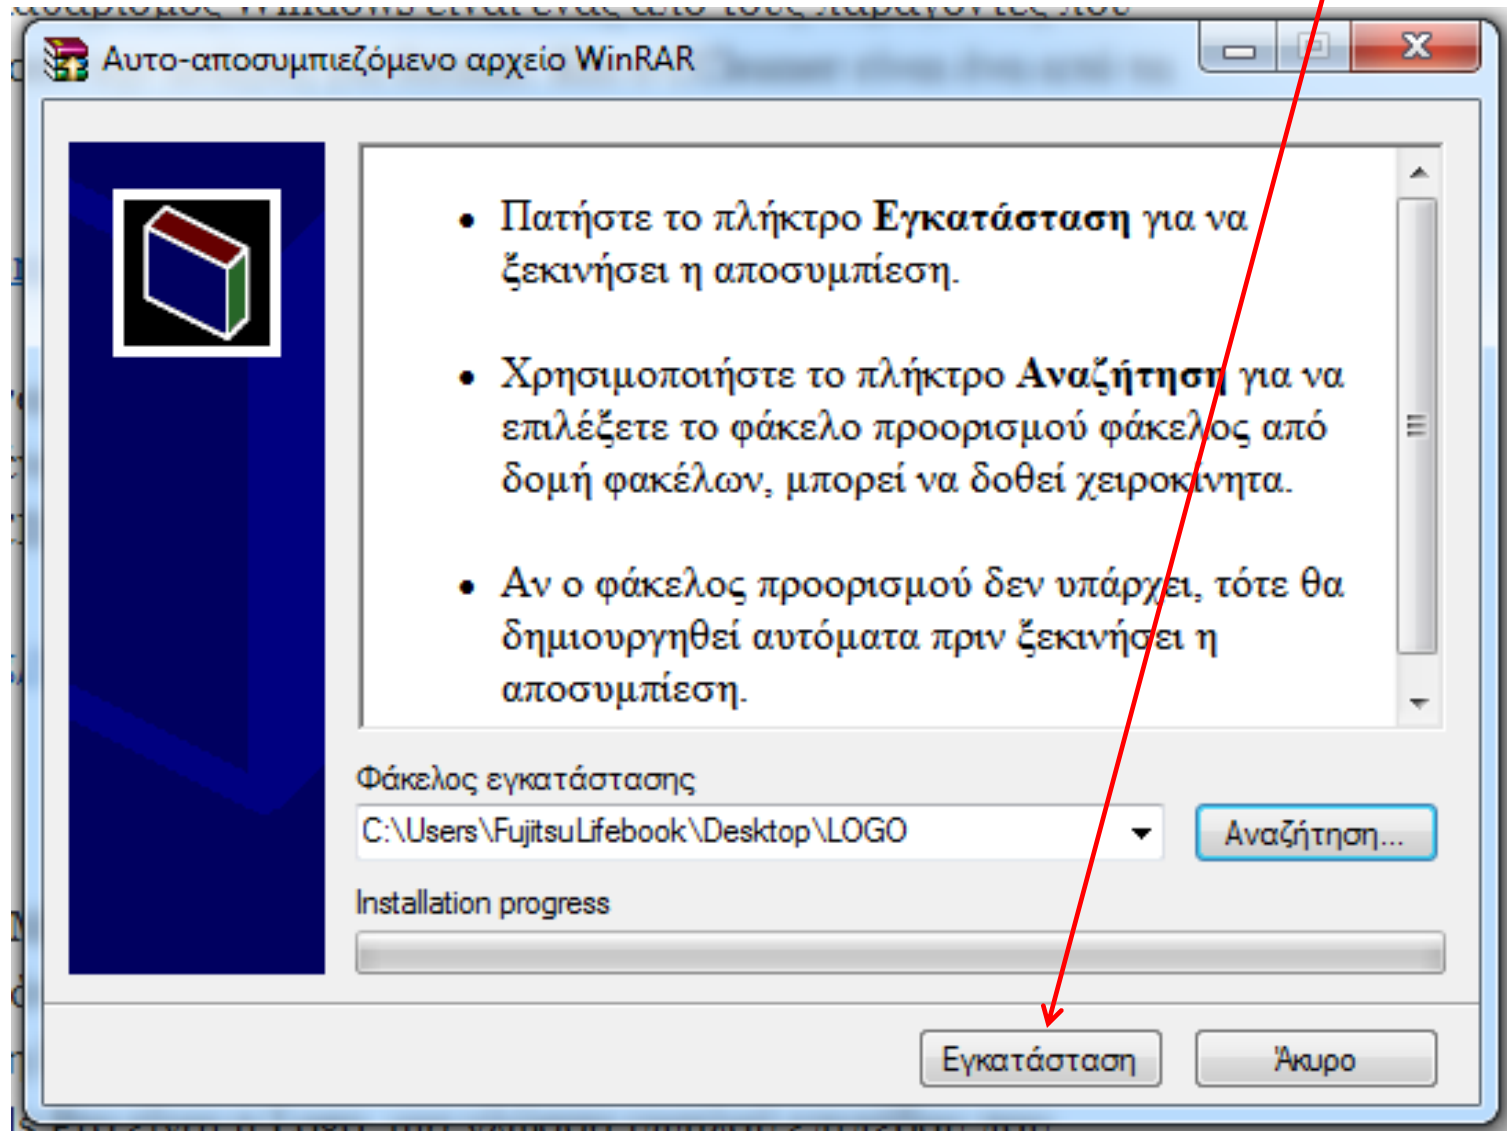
Αυτο-αποσυμπιεζόμενο αρχείο WinRAR

• Πατήστε το πλήκτρο **Εγκατάσταση** για να ξεκινήσει η αποσυμπίεση.

• Χρησιμοποιήστε το πλήκτρο **Αναζήτηση** για να επιλέξετε το φάκελο προορισμού φάκελος από δομή φακέλων, μπορεί να δοθεί χειροκίνητα.

• Αν ο φάκελος προορισμού δεν υπάρχει, τότε θα δημιουργηθεί αυτόματα πριν ξεκινήσει η αποσυμπίεση.

Φάκελος εγκατάστασης

C:\Users\FujitsuLifebook\Desktop\LOGO

Αναζήτηση...

Installation progress

Εγκατάσταση

Άκυρο